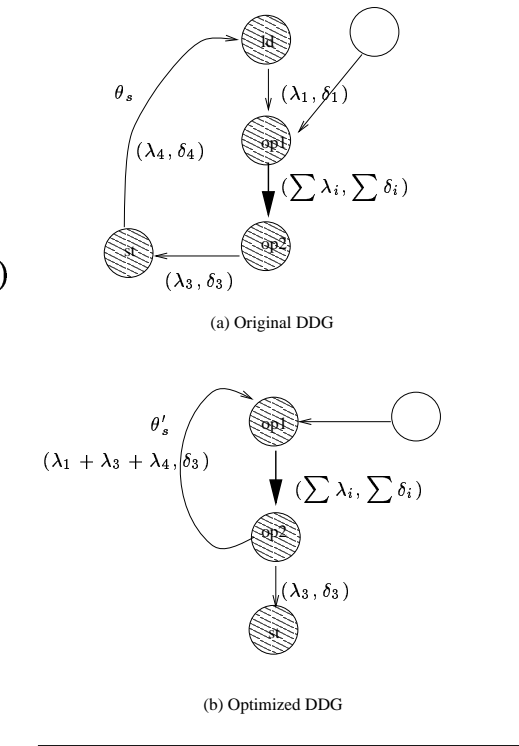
ld

$\theta_s$

$(\lambda_1, \delta_1)$

op1

$(\lambda_4, \delta_4)$

$(\sum \lambda_i, \sum \delta_i)$

st

op2

)

$(\lambda_3, \delta_3)$

(a) Original DDG

$\theta'_s$

op1

$(\lambda_1 + \lambda_3 + \lambda_4, \delta_3)$

$(\sum \lambda_i, \sum \delta_i)$

op2

$(\lambda_3, \delta_3)$

st

(b) Optimized DDG